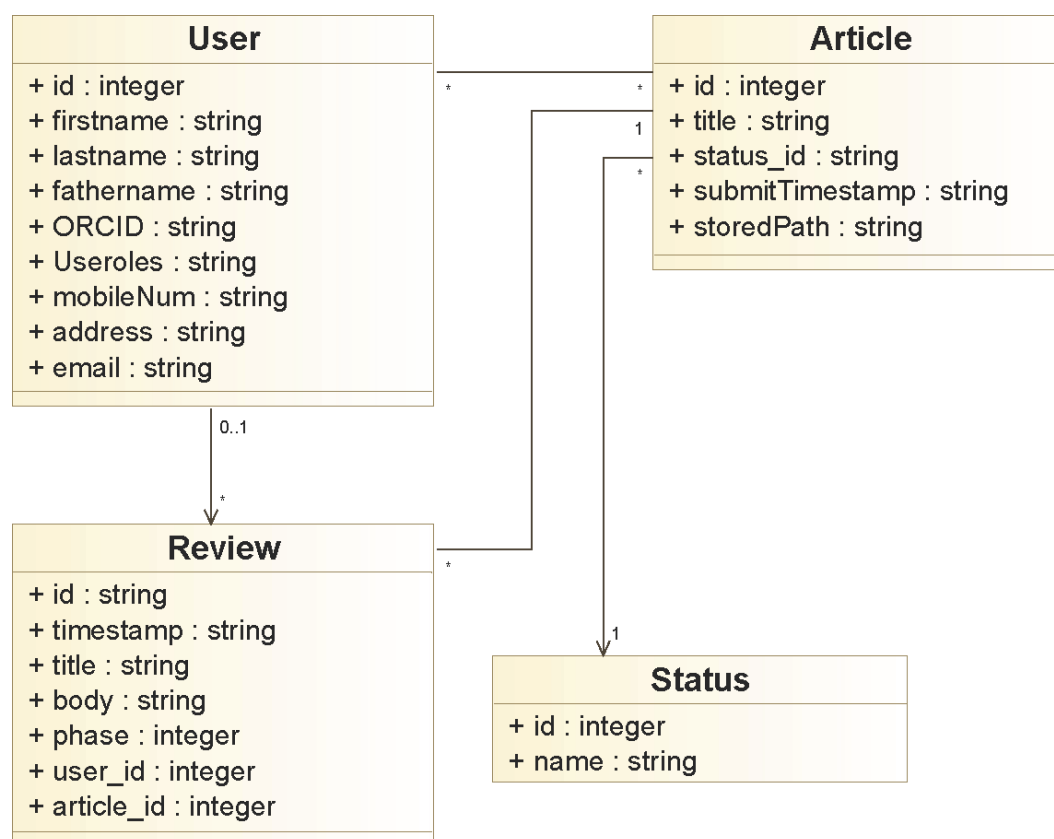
User
+ id : integer
+ firstname : string
+ lastname : string
+ fathername : string
+ ORCID : string
+ Useroles : string
+ mobileNum : string
+ address : string
+ email : string

Article
+ id : integer
+ title : string
+ status_id : string
+ submitTimestamp : string
+ storedPath : string

\*
\*
1
\*
0..1
\*
\*
1

Review
+ id : string
+ timestamp : string
+ title : string
+ body : string
+ phase : integer
+ user_id : integer
+ article_id : integer

Status
+ id : integer
+ name : string